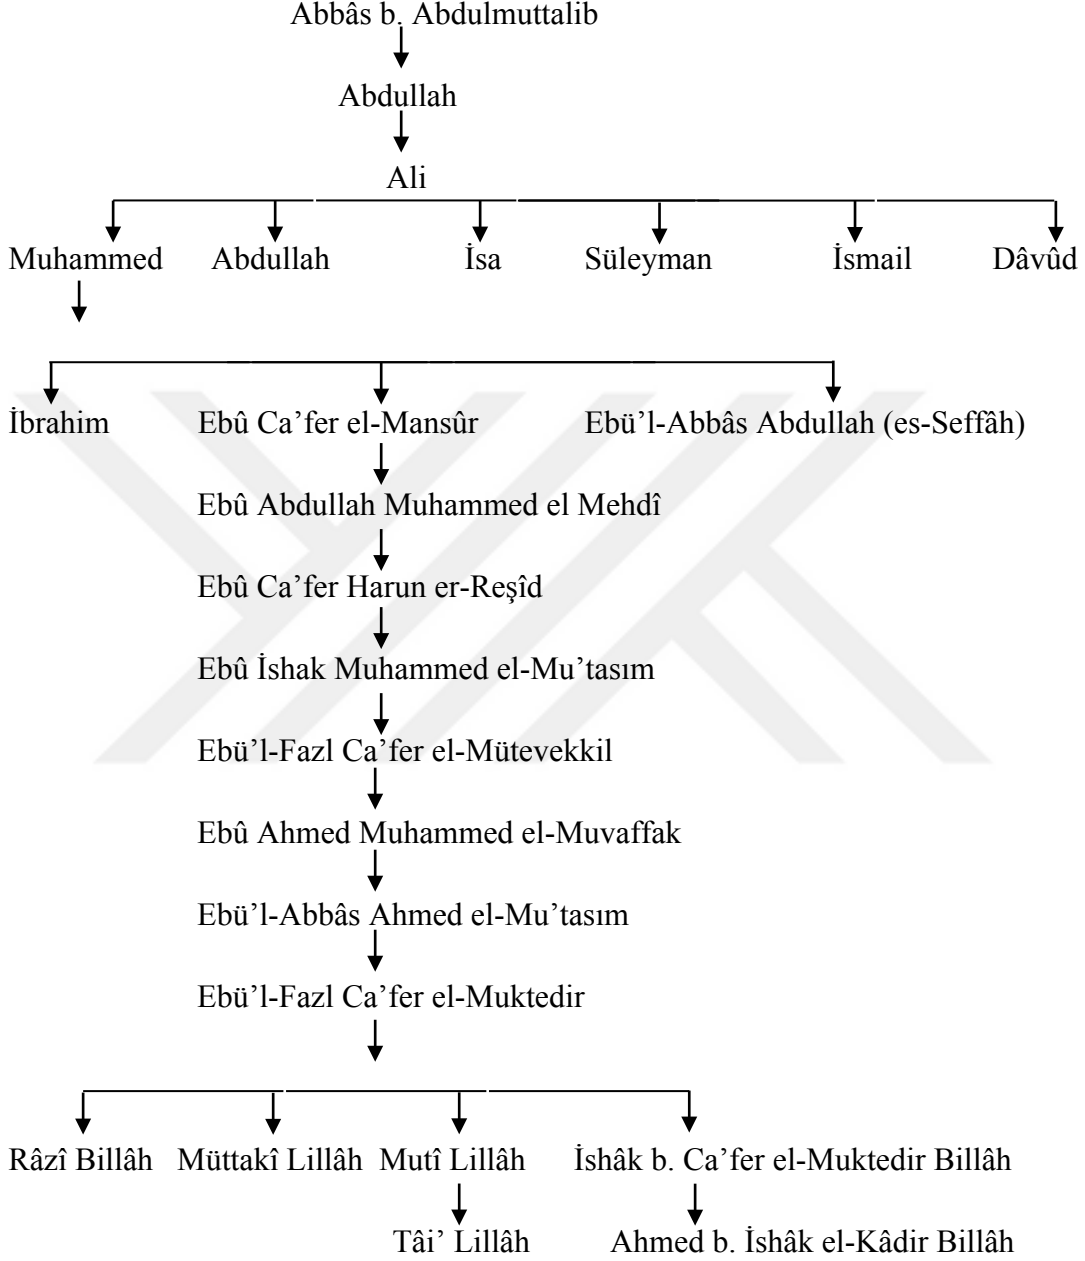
Abbâs b. Abdulmuttalib

Abdullah

Ali

Muhammed Abdullah İsa Süleyman İsmail Dâvûd

İbrahim Ebû Ca'fer el-Mansûr Ebü'l-Abbâs Abdullah (es-Seffâh)

Ebû Abdullah Muhammed el Mehdî

Ebû Ca'fer Harun er-Reşîd

Ebû İshak Muhammed el-Mu'tasım

Ebü'l-Fazl Ca'fer el-Mütevekkil

Ebû Ahmed Muhammed el-Muvaffak

Ebü'l-Abbâs Ahmed el-Mu'tasım

Ebü'l-Fazl Ca'fer el-Muktedir

Râzî Billâh Müttakî Lillâh Mutî Lillâh İshâk b. Ca'fer el-Muktedir Billâh

Tâi' Lillâh Ahmed b. İshâk el-Kâdir Billâh